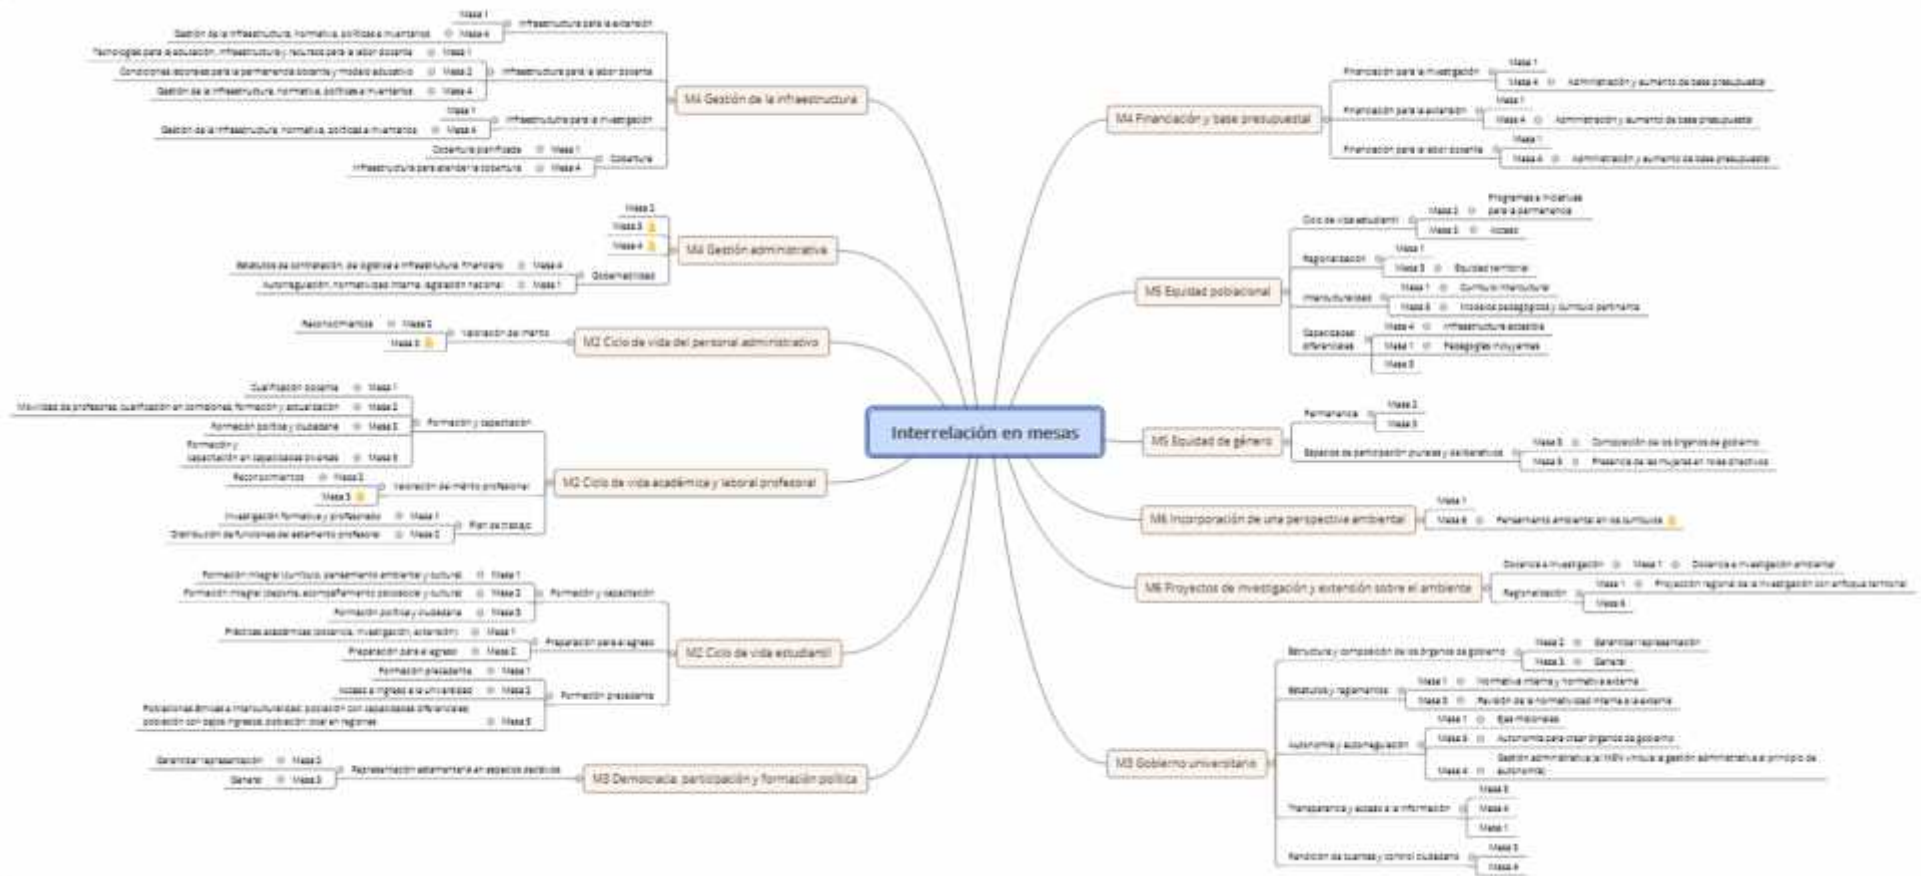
Interrelación en mesas

M4 Gestión de la infraestructura
Infraestructura para la extensión
Mesa 1
Gestión de la infraestructura, normativa, políticas e inventarios
Mesa 4
Infraestructura para la labor docente
Tecnologías para la educación, infraestructura y recursos para la labor docente
Mesa 1
Condiciones laborales para la permanencia docente y modelo educativo
Mesa 2
Gestión de la infraestructura, normativa, políticas e inventarios
Mesa 4
Infraestructura para la investigación
Mesa 1
Gestión de la infraestructura, normativa, políticas e inventarios
Mesa 4
Cobertura
Cobertura planificada
Mesa 1
Infraestructura para atender la cobertura
Mesa 4

M4 Gestión administrativa
Mesa 2
Mesa 3
Mesa 4
Gobernabilidad
Estatutos de contratación, de logística e infraestructura, financiero
Mesa 4
Autorregulación, normatividad interna, legislación nacional
Mesa 1

M2 Ciclo de vida del personal administrativo
Valoración del mérito
Reconocimientos
Mesa 2
Mesa 3

M2 Ciclo de vida académica y laboral profesoral
Formación y capacitación
Cualificación docente
Mesa 1
Movilidad de profesores, cualificación en comisiones, formación y actualización
Mesa 2
Formación política y ciudadana
Mesa 3
Formación y capacitación en capacidades diversas
Mesa 5
Valoración del mérito profesoral
Reconocimientos
Mesa 2
Mesa 3
Plan de trabajo
Investigación formativa y profesoral
Mesa 1
Distribución de funciones del estamento profesoral
Mesa 2

M2 Ciclo de vida estudiantil
Formación y capacitación
Formación integral (currículo, pensamiento ambiental y cultural)
Mesa 1
Formación integral (deporte, acompañamiento psicosocial y cultural)
Mesa 2
Formación política y ciudadana
Mesa 3
Preparación para el egreso
Prácticas académicas (docencia, investigación, extensión)
Mesa 1
Preparación para el egreso
Mesa 2
Formación preuniversitaria
Formación preuniversitaria
Mesa 1
Acceso e ingreso a la universidad
Mesa 2
Poblaciones étnicas e interculturalidad, población con capacidades diferenciales, población con bajos ingresos, población rural en regiones
Mesa 5

M3 Democracia, participación y formación política
Representación estamentaria en espacios decisivos
Garantizar representación
Mesa 3
Género
Mesa 3

M4 Financiación y base presupuestal
Financiación para la investigación
Mesa 1
Mesa 4
Administración y aumento de base presupuestal
Financiación para la extensión
Mesa 1
Mesa 4
Administración y aumento de base presupuestal
Financiación para la labor docente
Mesa 1
Mesa 4
Administración y aumento de base presupuestal

M5 Equidad poblacional
Ciclo de vida estudiantil
Mesa 2
Programas e iniciativas para la permanencia
Mesa 3
Acceso
Regionalización
Mesa 1
Mesa 3
Equidad territorial
Interculturalidad
Mesa 1
Currículo intercultural
Mesa 5
Modelos pedagógicos y currículo pertinente
Capacidades diferenciales
Mesa 4
Infraestructura accesible
Mesa 1
Pedagogías incluyentes
Mesa 3

M5 Equidad de género
Permanencia
Mesa 2
Mesa 3
Espacios de participación plurales y deliberativos
Mesa 3
Composición de los órganos de gobierno
Mesa 3
Presencia de las mujeres en roles directivos

M6 Incorporación de una perspectiva ambiental
Mesa 1
Mesa 6
Pensamiento ambiental en los currículos

M6 Proyectos de investigación y extensión sobre el ambiente
Docencia e investigación
Mesa 1
Docencia e investigación ambiental
Regionalización
Mesa 1
Proyección regional de la investigación con enfoque territorial
Mesa 4

M3 Gobierno universitario
Estructura y composición de los órganos de gobierno
Mesa 2
Garantizar representación
Mesa 3
Género
Estatutos y reglamentos
Mesa 1
Normativa interna y normativa externa
Mesa 3
Revisión de la normatividad interna e externa
Autonomía y autorregulación
Mesa 1
Ejes misionales
Mesa 3
Autonomía para crear órganos de gobierno
Mesa 4
Gestión administrativa (el MEN vincula la gestión administrativa al principio de autonomía)
Transparencia y acceso a la información
Mesa 3
Mesa 4
Mesa 1
Rendición de cuentas y control ciudadano
Mesa 3
Mesa 4